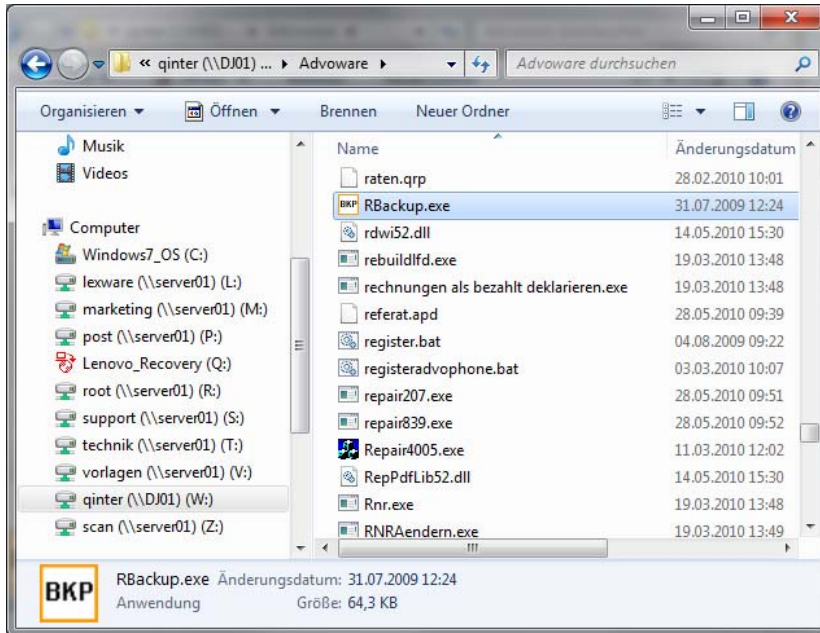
« qinter (\\DJ01) ... ▸ Advoware ▸

Advoware durchsuchen

Organisieren ▾ Öffnen ▾ Brennen Neuer Ordner

Musik
Videos

Computer
Windows7_OS (C:)
lexware (\\server01) (L:)
marketing (\\server01) (M:)
post (\\server01) (P:)
Lenovo_Recovery (Q:)
root (\\server01) (R:)
support (\\server01) (S:)
technik (\\server01) (T:)
vorlagen (\\server01) (V:)
qinter (\\DJ01) (W:)
scan (\\server01) (Z:)

| Name | Änderungsdatum |
|---|---|
| raten.qrp | 28.02.2010 10:01 |
| RBackup.exe | 31.07.2009 12:24 |
| rdwi52.dll | 14.05.2010 15:30 |
| rebuildlfd.exe | 19.03.2010 13:48 |
| rechnungen als bezahlt deklarieren.exe | 19.03.2010 13:48 |
| referat.apd | 28.05.2010 09:39 |
| register.bat | 04.08.2009 09:22 |
| registeradvophone.bat | 03.03.2010 10:07 |
| repair207.exe | 28.05.2010 09:51 |
| repair839.exe | 28.05.2010 09:52 |
| Repair4005.exe | 11.03.2010 12:02 |
| RepPdfLib52.dll | 14.05.2010 15:30 |
| Rnr.exe | 19.03.2010 13:48 |
| RNRAendern.exe | 19.03.2010 13:49 |

BKP
RBackup.exe Änderungsdatum: 31.07.2009 12:24
Anwendung Größe: 64,3 KB